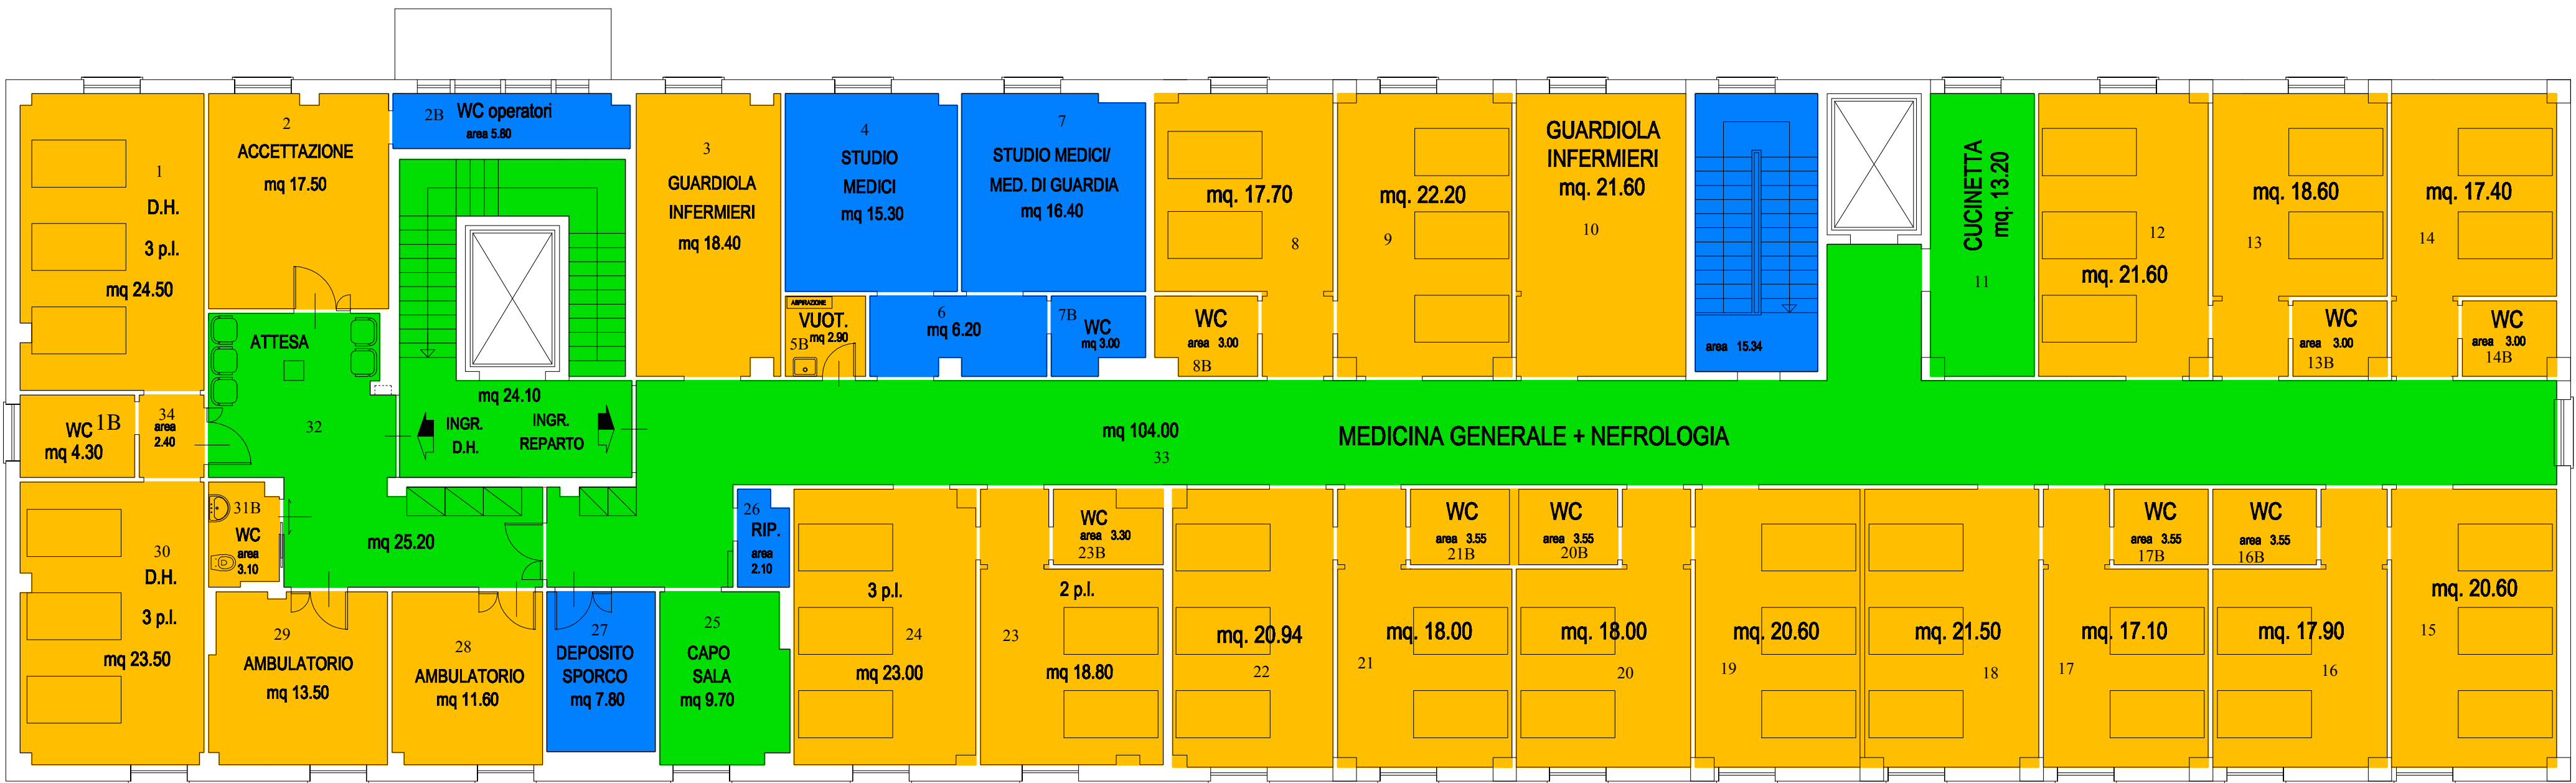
1
D.H.
3 p.l.
mq 24.50

2
ACCETTAZIONE
mq 17.50

2B WC operatori
area 5.80

3
GUARDIOLA
INFERMIERI
mq 18.40

4
STUDIO
MEDICI
mq 15.30

7
STUDIO MEDICI/
MED. DI GUARDIA
mq 16.40

mq. 17.70
8

9
mq. 22.20

GUARDIOLA
INFERMIERI
mq. 21.60
10

CUCINETTA
mq. 13.20
11

12
mq. 21.60

mq. 18.60
13

mq. 17.40
14

ATTESA

ASPIRAZIONE
VUOT.
5B mq 2.90

6
mq 6.20

7B WC
mq 3.00

WC
area 3.00
8B

area 15.34

WC
area 3.00
13B

WC
area 3.00
14B

mq 24.10
INGR.
D.H.
INGR.
REPARTO

WC 1B
mq 4.30

34
area
2.40

32

mq 104.00
33

MEDICINA GENERALE + NEFROLOGIA

31B
WC
area
3.10

mq 25.20

26
RIP.
area
2.10

WC
area 3.30
23B

WC
area 3.55
21B

WC
area 3.55
20B

WC
area 3.55
17B

WC
area 3.55
16B

30
D.H.
3 p.l.
mq 23.50

29
AMBULATORIO
mq 13.50

28
AMBULATORIO
mq 11.60

27
DEPOSITO
SPORCO
mq 7.80

25
CAPO
SALA
mq 9.70

3 p.l.
24
mq 23.00

2 p.l.
23
mq 18.80

mq. 20.94
22

mq. 18.00
21

mq. 18.00
20

mq. 20.60
19

mq. 21.50
18

mq. 17.10
17

mq. 17.90
16

mq. 20.60
15